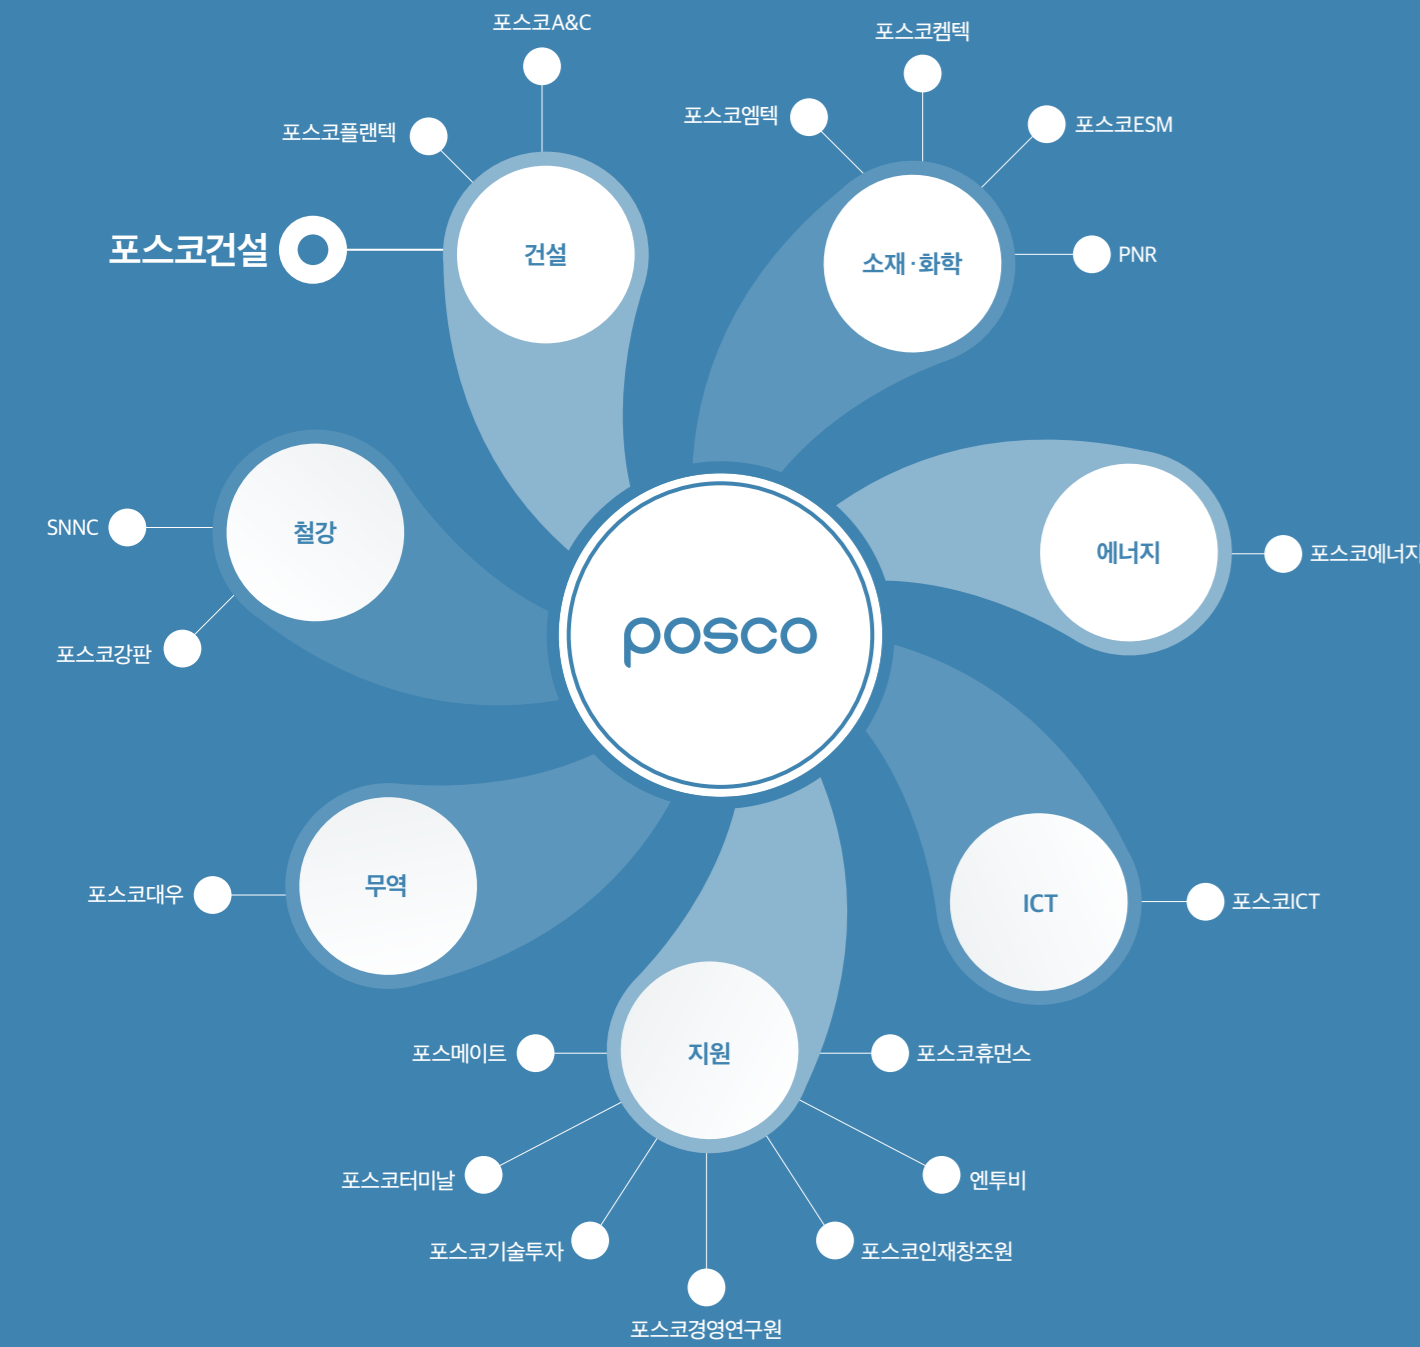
포스코A&C

포스코켐텍

포스코플랜텍

포스코엠텍

포스코ESM

포스코건설

건설

소재·화학

PNR

철강

SNNC

포스코강판

posco

에너지

포스코에너지

무역

포스코대우

ICT

포스코ICT

지원

포스메이트

포스코휴먼스

포스코터미날

엔투비

포스코기술투자

포스코인재창조원

포스코경영연구원